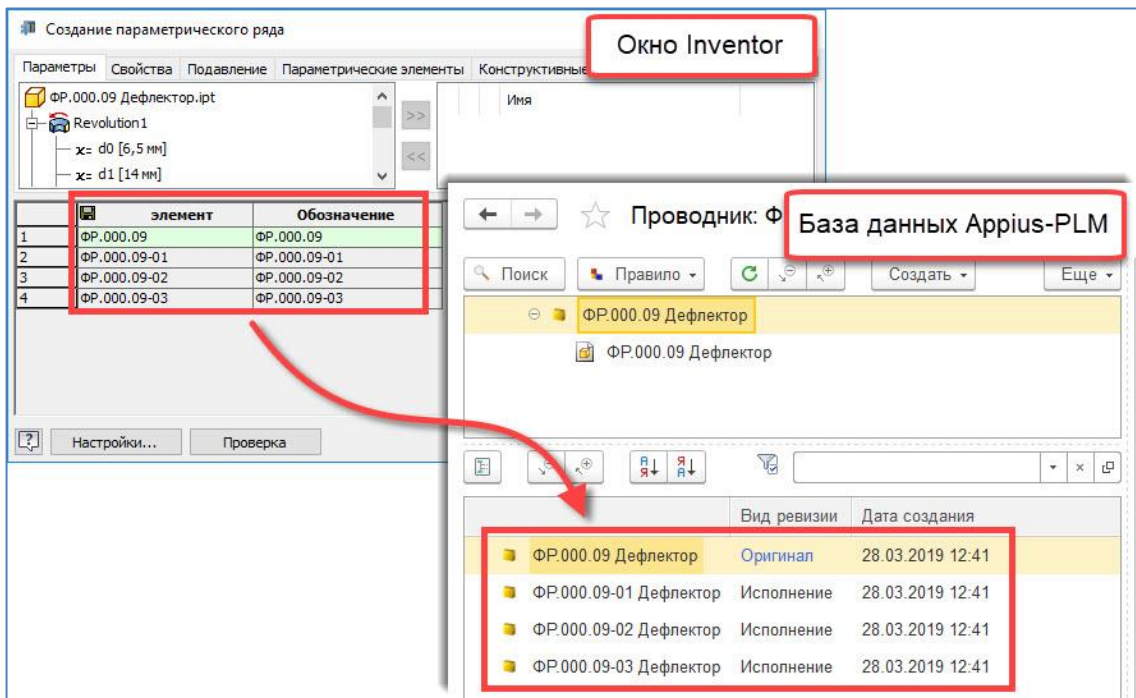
Создание параметрического ряда

Окно Inventor

Параметры | Свойства | Подавление | Параметрические элементы | Конструктивные

ФР.000.09 Дефлектор.ipt
Revolution1
x= d0 [6,5 мм]
x= d1 [14 мм]

>>
<<

Имя

| | элемент | Обозначение |
|---|---|---|
| 1 | ФР.000.09 | ФР.000.09 |
| 2 | ФР.000.09-01 | ФР.000.09-01 |
| 3 | ФР.000.09-02 | ФР.000.09-02 |
| 4 | ФР.000.09-03 | ФР.000.09-03 |

Настройки... | Проверка

Проводник: Ф

База данных Appius-PLM

Поиск | Правило | Создать | Еще

ФР.000.09 Дефлектор
ФР.000.09 Дефлектор

| | Вид ревизии | Дата создания |
|---|---|---|
| ФР.000.09 Дефлектор | Оригинал | 28.03.2019 12:41 |
| ФР.000.09-01 Дефлектор | Исполнение | 28.03.2019 12:41 |
| ФР.000.09-02 Дефлектор | Исполнение | 28.03.2019 12:41 |
| ФР.000.09-03 Дефлектор | Исполнение | 28.03.2019 12:41 |